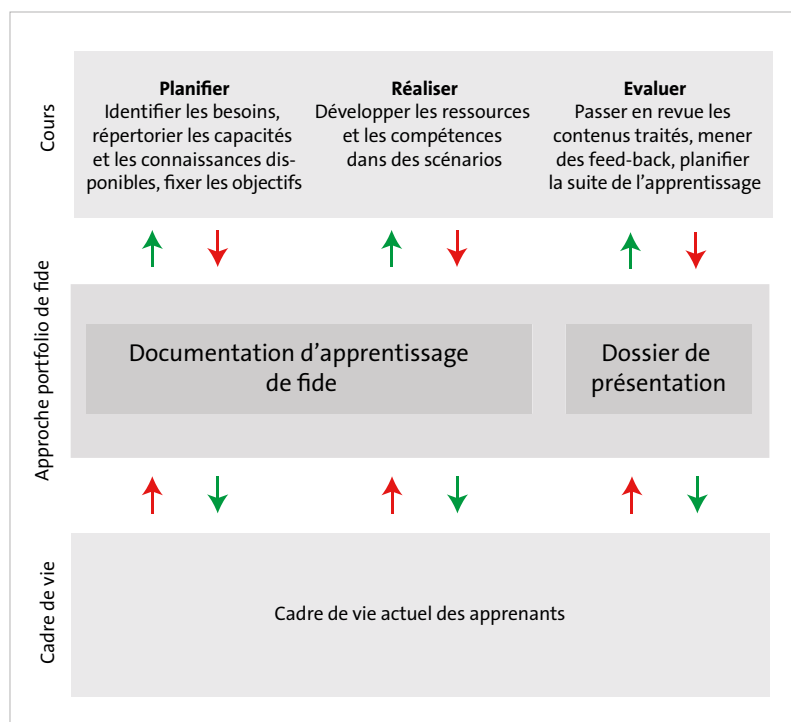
Cours

Planifier
Identifier les besoins, répertorier les capacités et les connaissances disponibles, fixer les objectifs

Réaliser
Développer les ressources et les compétences dans des scénarios

Evaluer
Passer en revue les contenus traités, mener des feed-back, planifier la suite de l'apprentissage

Approche portfolio de fide

Documentation d'apprentissage de fide

Dossier de présentation

Cadre de vie

Cadre de vie actuel des apprenants